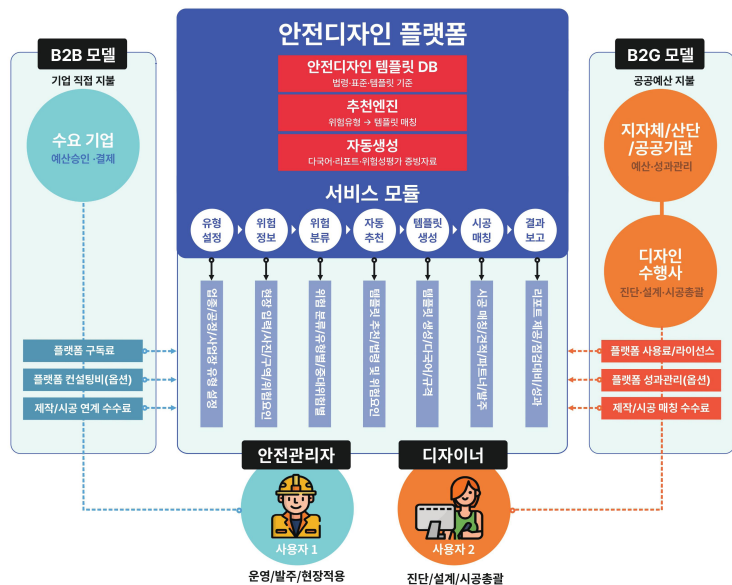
B2B 모델

기업 직접 지불

수요 기업
예산승인·결제

플랫폼 구독료

플랫폼 컨설팅비(옵션)

제작/시공 연계 수수료

안전디자인 플랫폼

안전디자인 템플릿 DB
법령·표준·템플릿 기준

추천엔진
위험유형 → 템플릿 매칭

자동생성
다국어·리포트·위험성평가 증빙자료

서비스 모듈

유형 설정

위험 정보

위험 분류

자동 추천

템플릿 생성

시공 매칭

결과 보고

업종/공정/사업장 유형 설정

현장 입력(사진/구역/위험요인)

위험 분류(유형별/중대위험별)

템플릿 추천(법령 및 위험요인)

템플릿 생성/다국어/규격

시공 매칭(견적/파트너/발주)

리포트 제공/점검대비/성과

B2G 모델

공공예산 지불

지자체/산단/공공기관
예산·성과관리

디자인 수행사
진단·설계·시공총괄

플랫폼 사용료/라이선스

플랫폼 성과관리(옵션)

제작/시공 매칭 수수료

안전관리자

사용자 1

운영/발주/현장적용

디자이너

사용자 2

진단/설계/시공총괄